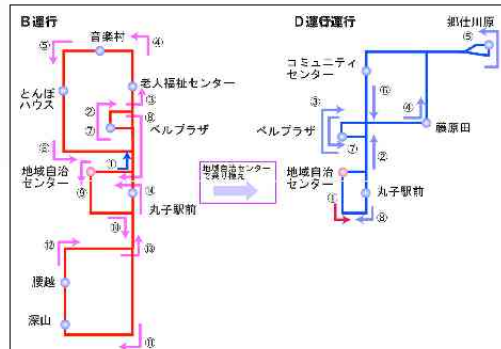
B運行

音楽村
④
⑤
とんぼハウス
老人福祉センター
③
②
⑦
⑥
ベルプラザ
⑫
①
地域自治センター
⑨
⑭
丸子駅前
⑩
⑬
⑫
腰越
深山
⑪

地域自治センターで乗り換え

D運行運行

鋤仕川原
⑤
コミュニティセンター
⑥
③
④
ベルプラザ
藤原田
⑦
②
地域自治センター
丸子駅前
①
⑧